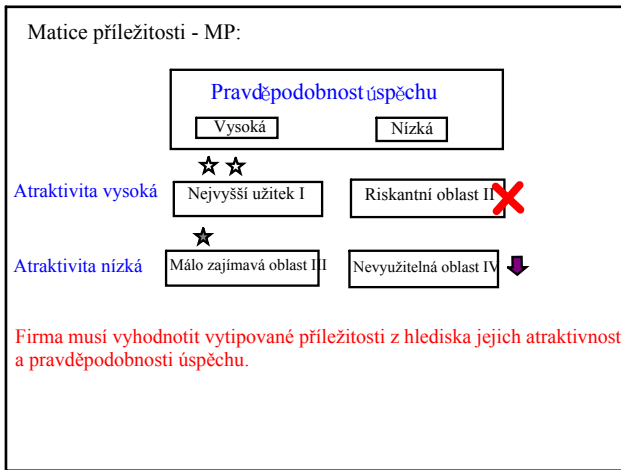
Matice příležitosti - MP:

Pravděpodobnost úspěchu

Vysoká

Nízká

Atraktivita vysoká

Nejvyšší užitek I

Riskantní oblast II

Atraktivita nízká

Málo zajímavá oblast III

Nevyužitelná oblast IV

Firma musí vyhodnotit vytipované příležitosti z hlediska jejich atraktivnost a pravděpodobnosti úspěchu.